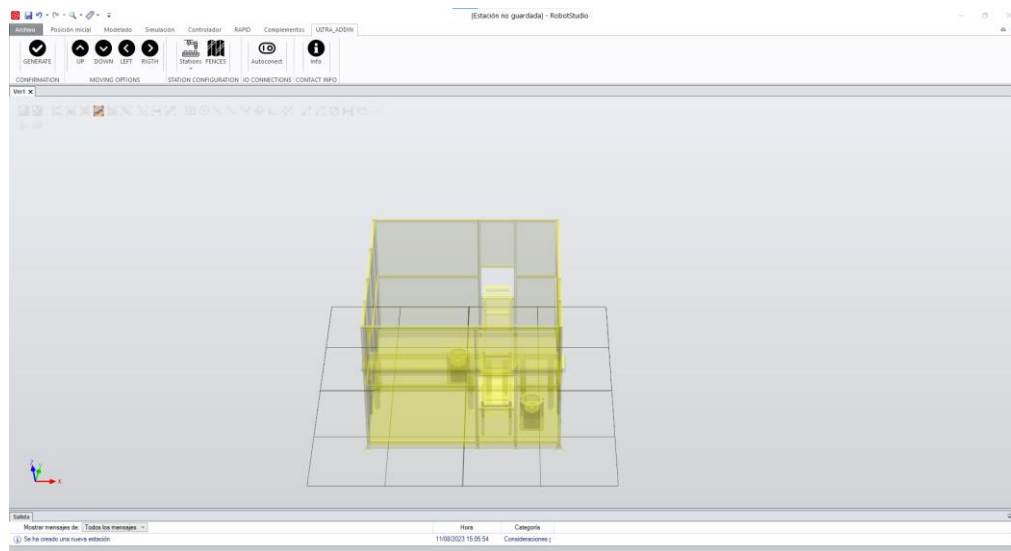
[Estación no guardada] - RobotStudio

Archivo Posición inicial Modelado Simulación Controlador RAPID Complementos ULTRA_ADDIN

GENERATE
CONFIRMATION

UP DOWN LEFT RIGTH
MOVING OPTIONS

Stations FENCES
STATION CONFIGURATION

Autoconect
IO CONNECTIONS

Info
CONTACT INFO

Ver1 ×

Y
X

Salida
Mostrar mensajes de: Todos los mensajes
Hora Categoría
Se ha creado una nueva estación
11/08/2023 15:05:54 Consideraciones ;